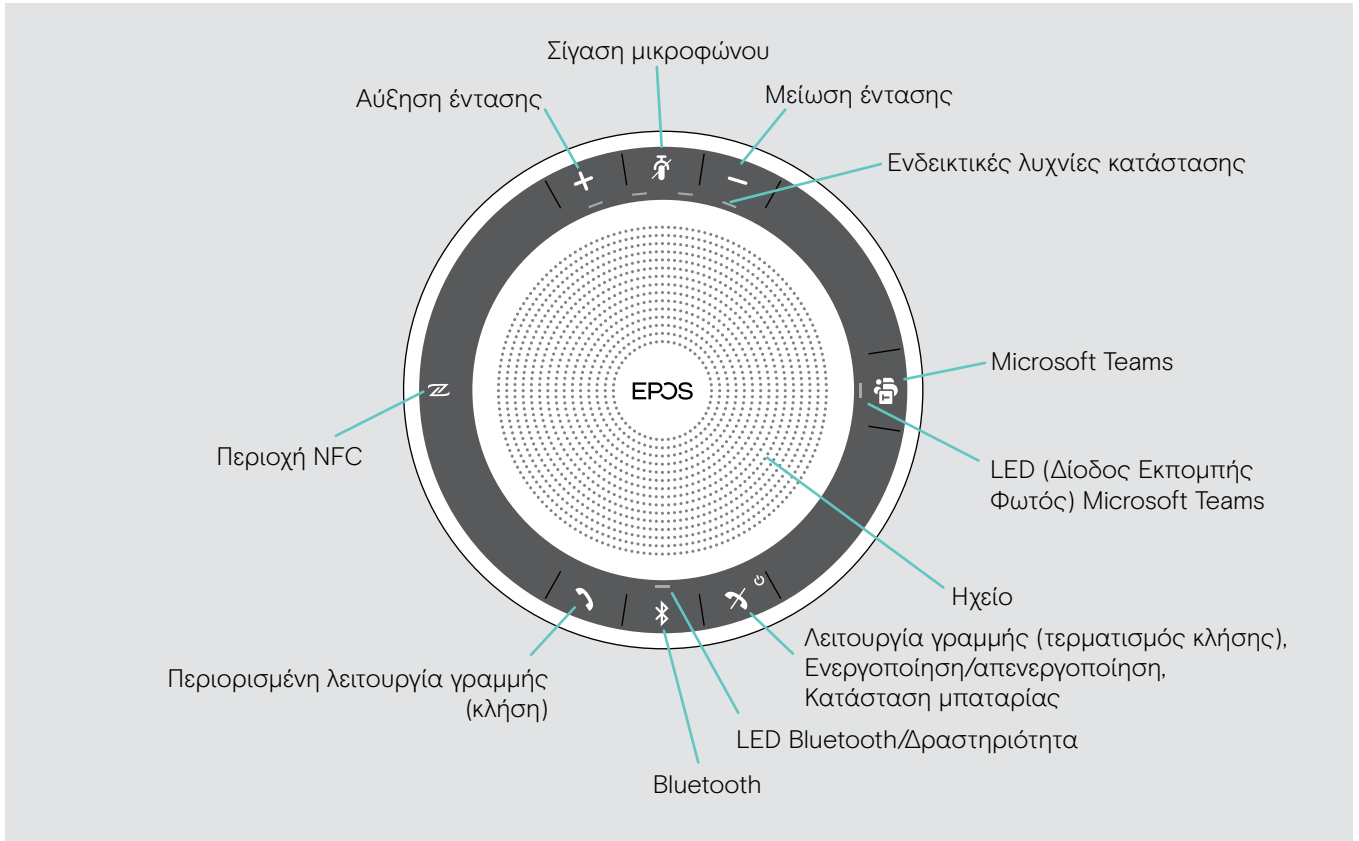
Σίγαση μικροφώνου

Αύξηση έντασης

Μείωση έντασης

Ενδεικτικές λυχνίες κατάστασης

Microsoft Teams

EPOS

Περιοχή NFC

LED (Δίοδος Εκπομπής Φωτός) Microsoft Teams

Ηχείο

Λειτουργία γραμμής (τερματισμός κλήσης), Ενεργοποίηση/απενεργοποίηση, Κατάσταση μπαταρίας

Περιορισμένη λειτουργία γραμμής (κλήση)

LED Bluetooth/Δραστηριότητα

Bluetooth